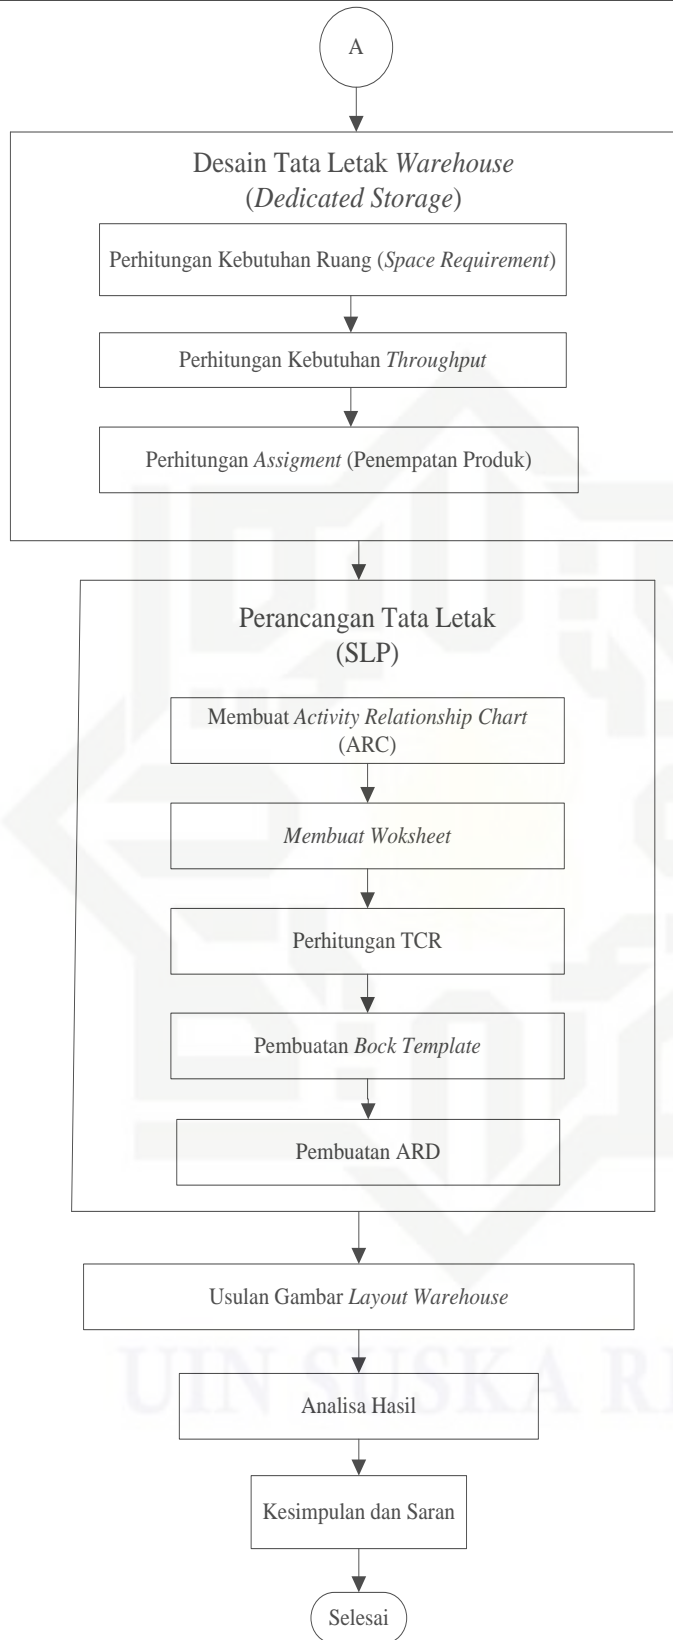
A

Desain Tata Letak *Warehouse* (*Dedicated Storage*)

Perhitungan Kebutuhan Ruang (*Space Requirement*)

Perhitungan Kebutuhan *Throughput*

Perhitungan *Assigment* (Penempatan Produk)

Perancangan Tata Letak (SLP)

Membuat *Activity Relationship Chart* (ARC)

*Membuat Woksheet*

Perhitungan TCR

Pembuatan *Bock Template*

Pembuatan ARD

Usulan Gambar *Layout Warehouse*

Analisa Hasil

Kesimpulan dan Saran

Selesai